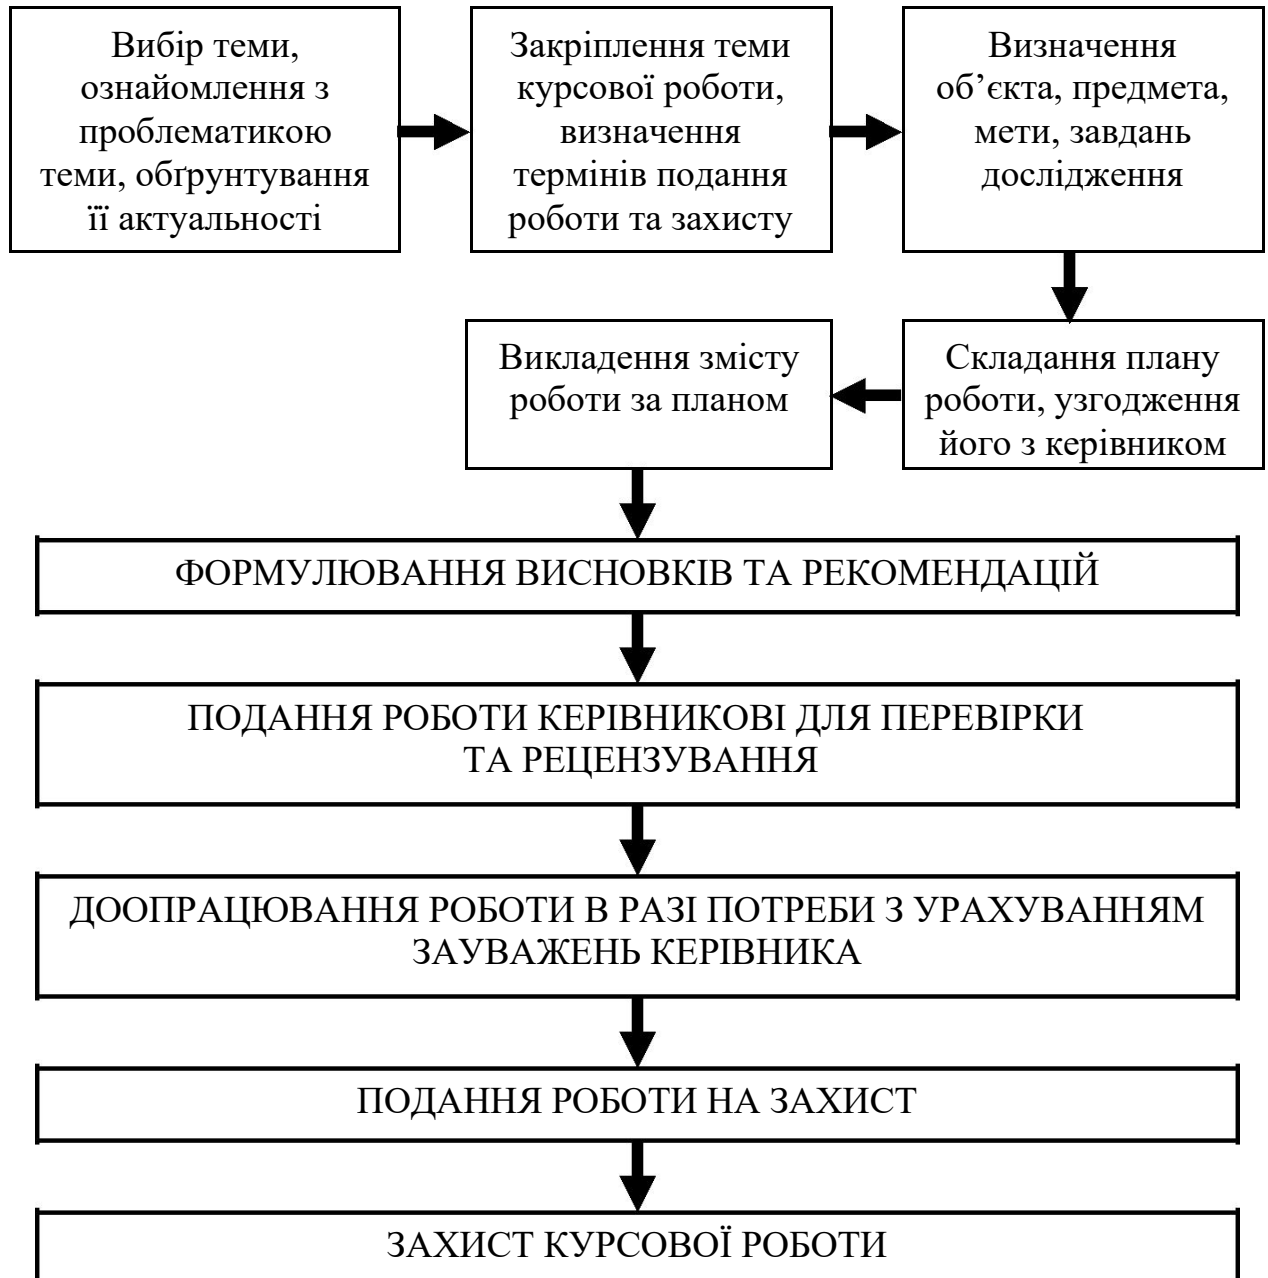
Вибір теми, ознайомлення з проблематикою теми, обґрунтування її актуальності

Закріплення теми курсової роботи, визначення термінів подання роботи та захисту

Визначення об’єкта, предмета, мети, завдань дослідження

Складання плану роботи, узгодження його з керівником

Викладення змісту роботи за планом

ФОРМУЛЮВАННЯ ВИСНОВКІВ ТА РЕКОМЕНДАЦІЙ

ПОДАННЯ РОБОТИ КЕРІВНИКОВІ ДЛЯ ПЕРЕВІРКИ ТА РЕЦЕНЗУВАННЯ

ДООПРАЦЮВАННЯ РОБОТИ В РАЗІ ПОТРЕБИ З УРАХУВАННЯМ ЗАУВАЖЕНЬ КЕРІВНИКА

ПОДАННЯ РОБОТИ НА ЗАХИСТ

ЗАХИСТ КУРСОВОЇ РОБОТИ